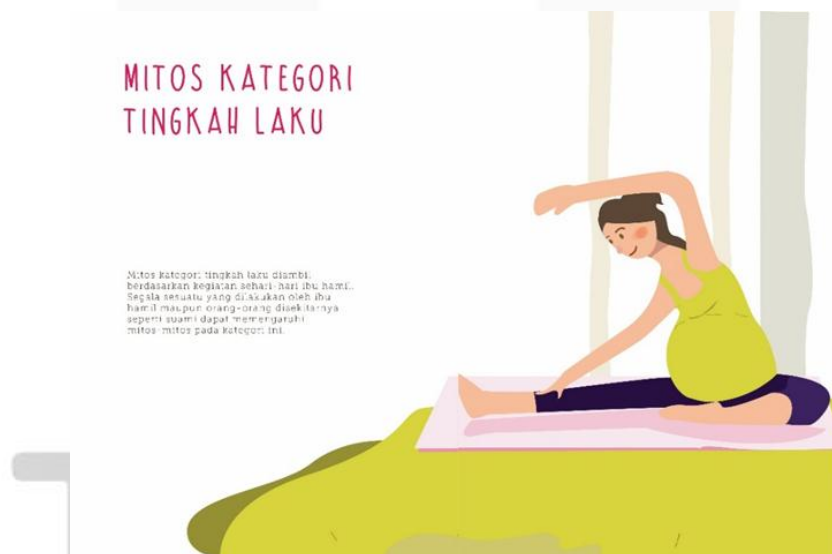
MITOS KATEGORI TINGKAH LAKU

Mitos kategori tingkah laku diambil berdasarkan kegiatan sehari-hari ibu hamil. Segala sesuatu yang dilakukan oleh ibu hamil maupun orang-orang disekitarnya seperti suami dapat mempengaruhi mitos-mitos pada kategori ini.